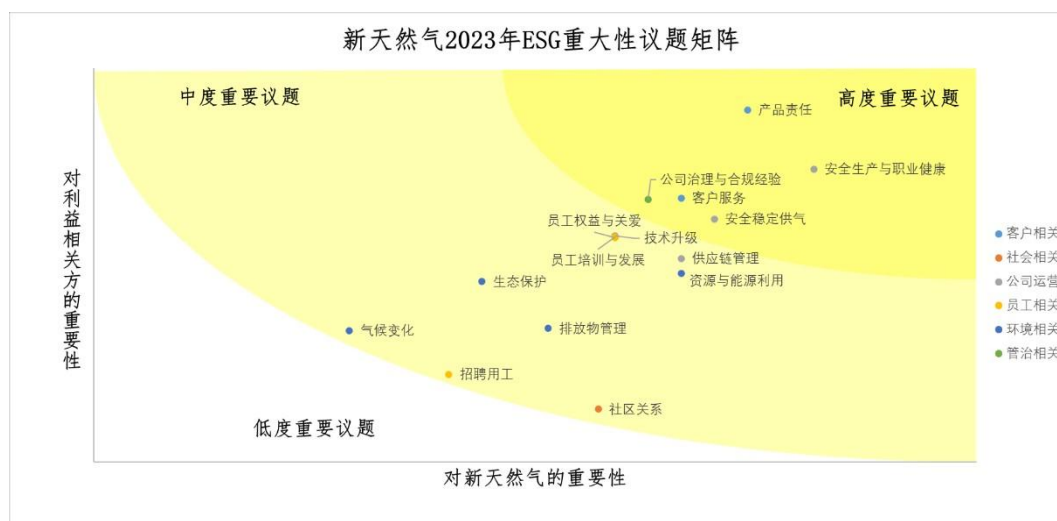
新天然气2023年ESG重大性议题矩阵

中度重要议题

高度重要议题

产品责任

安全生产与职业健康

公司治理与合规经验

客户服务

安全稳定供气

员工权益与关爱

技术升级

员工培训与发展

供应链管理

资源与能源利用

生态保护

气候变化

排放物管理

招聘用工

社区关系

低度重要议题

对利益相关方的重要性

对新天然气的重要性

客户相关

社会相关

公司运营

员工相关

环境相关

管治相关